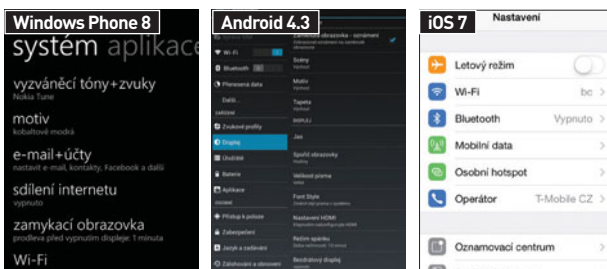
Windows Phone 8

systém aplikace

vyzváněcí tóny+zvuky
Nokia Tune

motiv
kobaltově modrá

e-mail+účty
nastavit e-mail, kontakty, Facebook a další

sdílení internetu
vypnuto

zamykací obrazovka
prodleva před vypnutím displeje: 1 minuta

Wi-Fi

Android 4.3

Wi-Fi
Bluetooth
Přenesená data
Další...
Zvukové profily
Displej
Úložiště
Baterie
Aplikace
Přístup k poloze
Zabezpečení
Jazyk a zadávání
Zálohování a obnovení

Zobrazení obrazovky - oznámení
Styly
Motiv
Tapeta
Jas
Spořič obrazovky
Velikost písma
Font Style
Nastavení HDMI
Režim spánku
Bezdrátový displej

iOS 7

Nastavení

Letový režim
Wi-Fi bc
Bluetooth Vypnuto
Mobilní data
Osobní hotspot
Operátor T-Mobile CZ
Oznamovací centrum